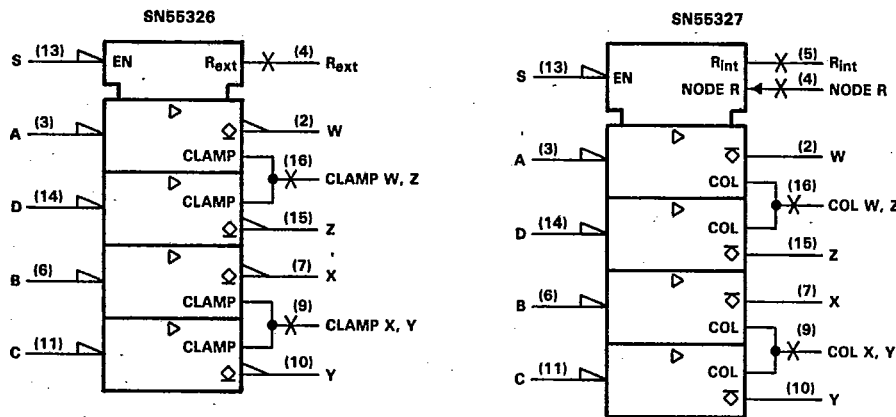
SN55326

S (13) EN $R_{ext}$ (4) $R_{ext}$

A (3) (2) W

CLAMP (16) CLAMP W, Z

D (14) CLAMP (15) Z

B (6) (7) X

CLAMP (9) CLAMP X, Y

C (11) CLAMP (10) Y

SN55327

S (13) EN $R_{int}$ (5) $R_{int}$

NODE R (4) NODE R

A (3) (2) W

COL (16) COL W, Z

D (14) COL (15) Z

B (6) (7) X

COL (9) COL X, Y

C (11) COL (10) Y